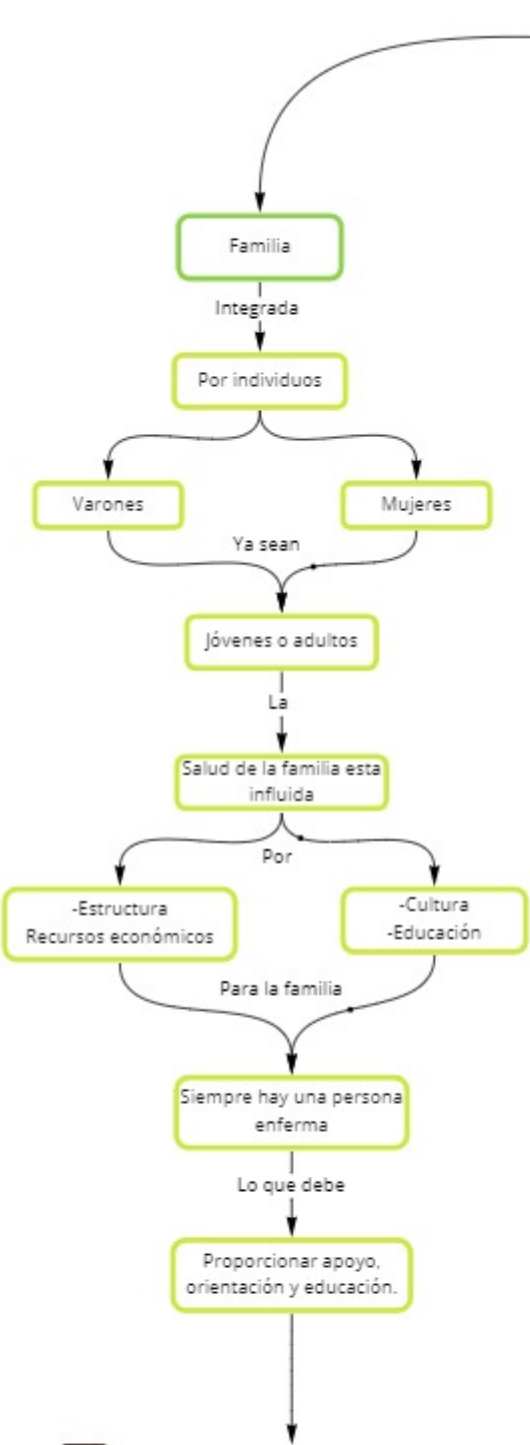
Familia

Integrada

Por individuos

Varones

Mujeres

Ya sean

Jóvenes o adultos

La

Salud de la familia esta influida

Por

-Estructura
Recursos económicos

-Cultura
-Educación

Para la familia

Siempre hay una persona enferma

Lo que debe

Proporcionar apoyo, orientación y educación.